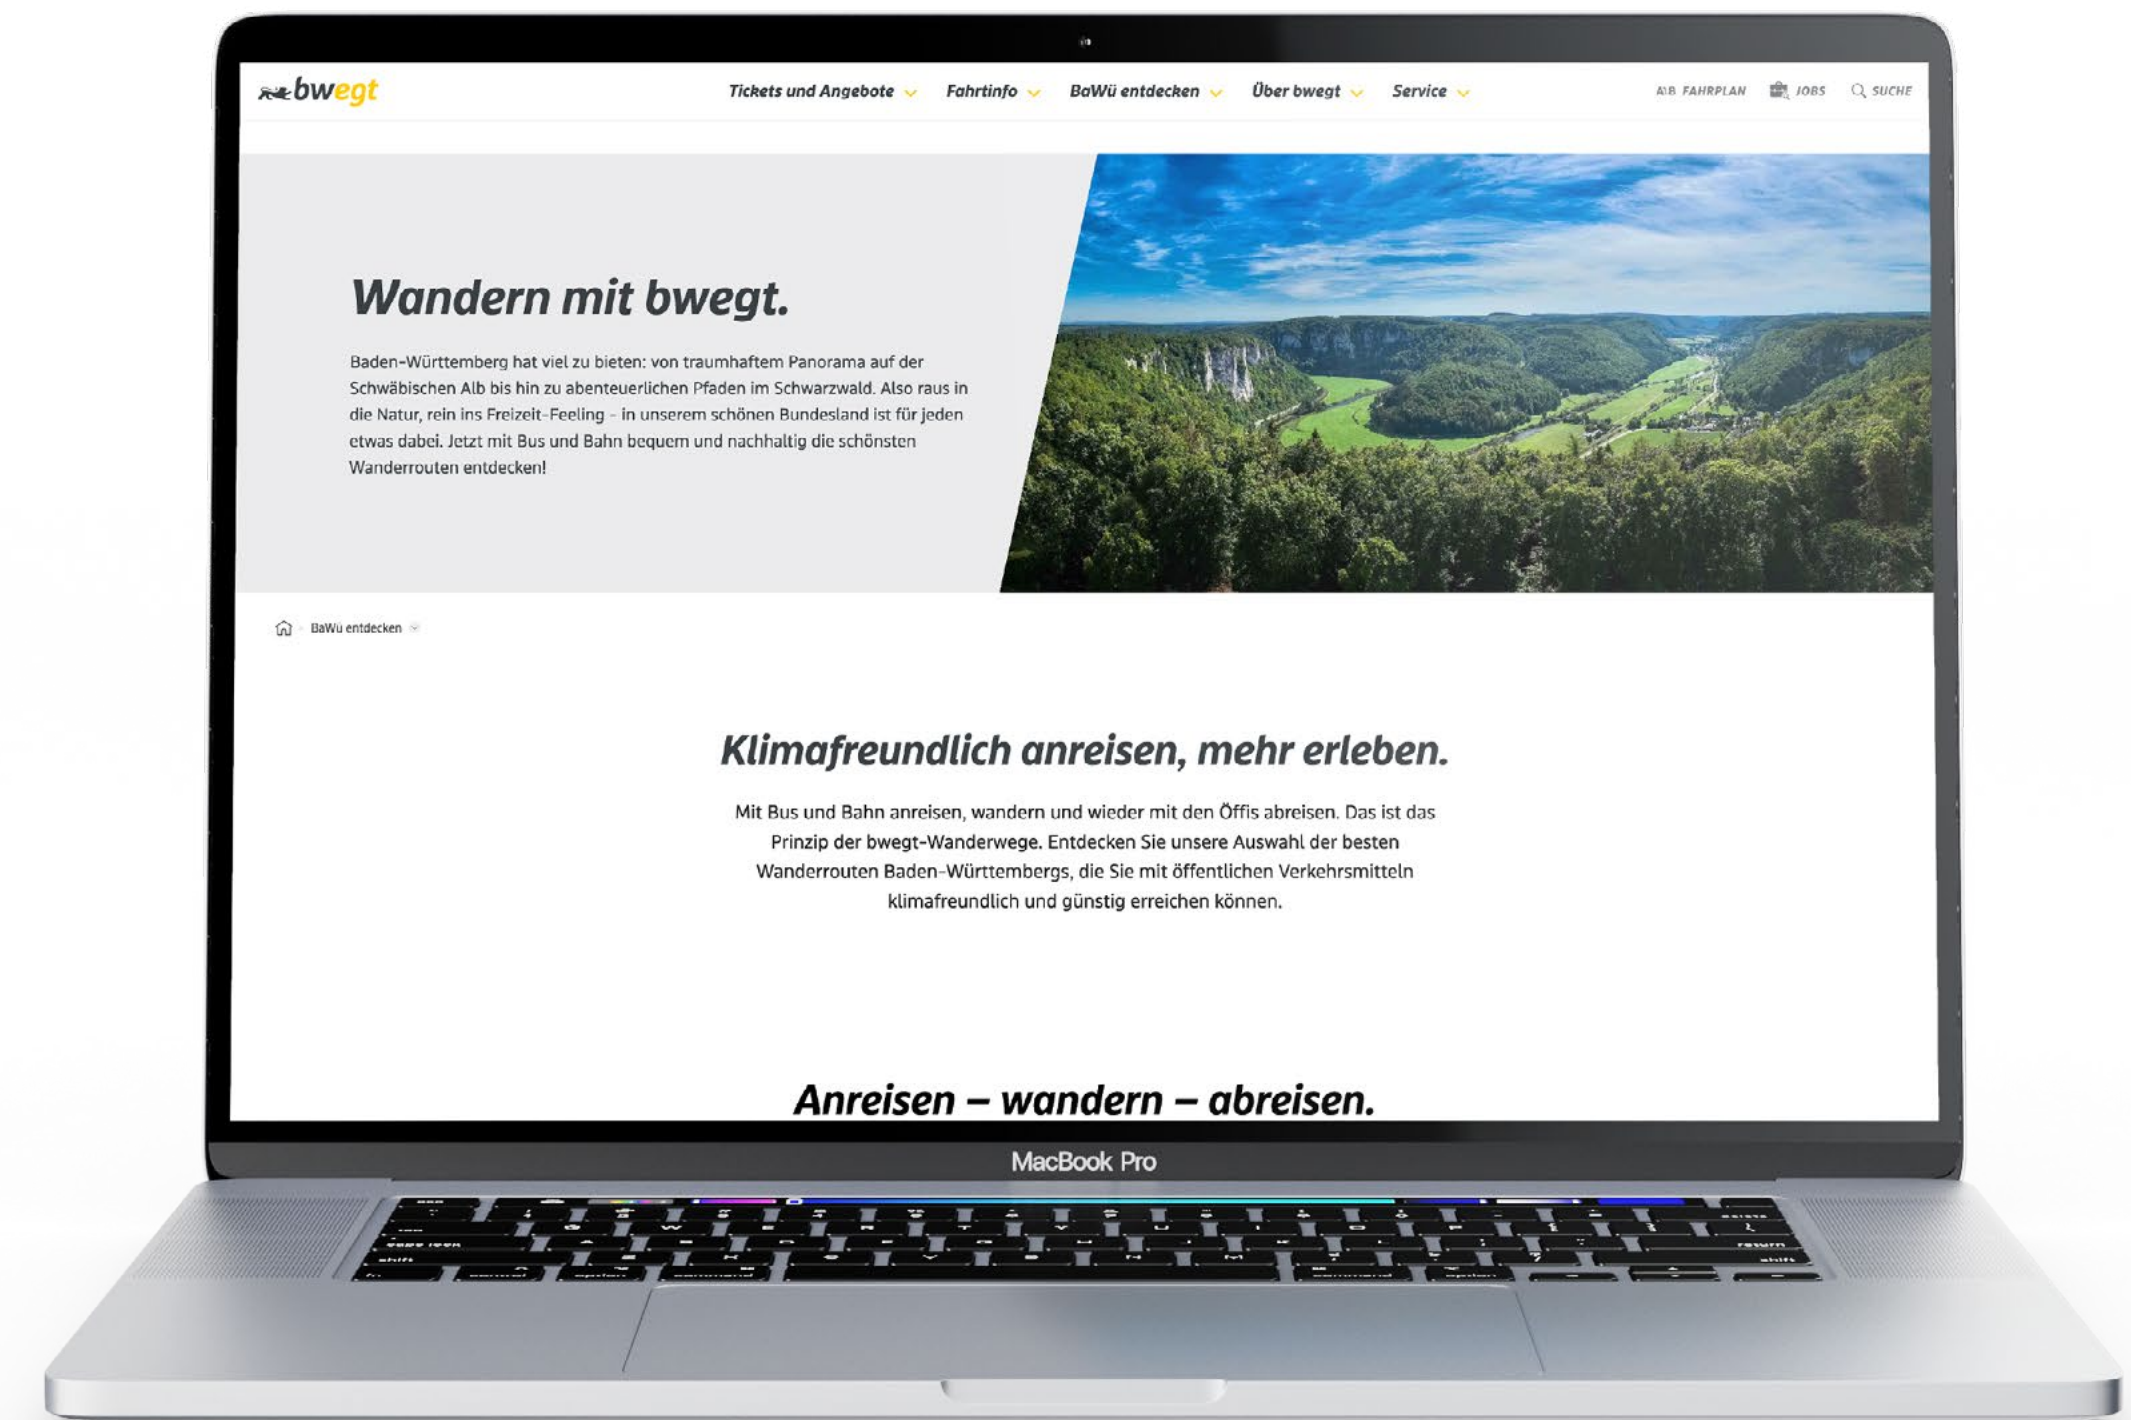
bwegt

Tickets und Angebote Fahrtinfo BaWü entdecken Über bwegt Service

A|B FAHRPLAN JOBS SUCHE

Wandern mit bwegt.

Baden-Württemberg hat viel zu bieten: von traumhaftem Panorama auf der Schwäbischen Alb bis hin zu abenteuerlichen Pfaden im Schwarzwald. Also raus in die Natur, rein ins Freizeit-Feeling – in unserem schönen Bundesland ist für jeden etwas dabei. Jetzt mit Bus und Bahn bequem und nachhaltig die schönsten Wanderrouten entdecken!

BaWü entdecken

Klimafreundlich anreisen, mehr erleben.

Mit Bus und Bahn anreisen, wandern und wieder mit den Öffis abreisen. Das ist das Prinzip der bwegt-Wanderwege. Entdecken Sie unsere Auswahl der besten Wanderrouten Baden-Württembergs, die Sie mit öffentlichen Verkehrsmitteln klimafreundlich und günstig erreichen können.

Anreisen – wandern – abreisen.

MacBook Pro